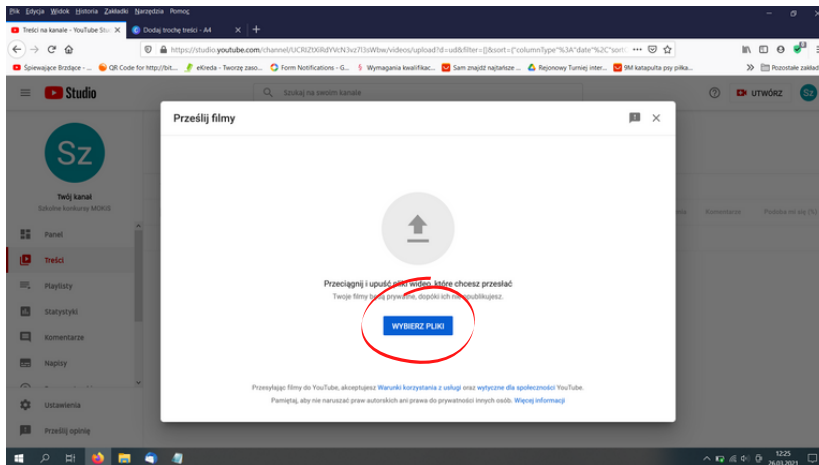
Plik Edycja Widok Historia Zakładki Narzędzia Pomoc

Treści na kanale - YouTube Stu
Dodaj trochę treści - A4

https://studio.youtube.com/channel/UCRlZtXiRdYVcN3vz7l3sWbw/videos/upload?d=ud&filter=[]&sort={"columnType"%3A"date"%2C"sort

Śpiewające Brzdące - ...
QR Code for http://bit...
eKreda - Tworzę zaso...
Form Notifications - G...
Wymagania kwalifikac...
Sam znajdź najtańsze ...
Rejonowy Turniej inter...
9M katapulta psy piłka...
Pozostałe zakład

Studio

Szukaj na swoim kanale

UTWÓRZ

Sz

Twój kanał
Szkolne konkursy MOKiS

Panel
Treści
Playlisty
Statystyki
Komentarze
Napisy
Ustawienia
Prześlij opinię

Komentarze
Podoba mi się (%)

Prześlij filmy

Przeciągnij i upuść pliki wideo, które chcesz przesłać
Twoje filmy będą prywatne, dopóki ich nie opublikujesz.

WYBIERZ PLIKI

Przesyłając filmy do YouTube, akceptujesz Warunki korzystania z usługi oraz wytyczne dla społeczności YouTube.
Pamiętaj, aby nie naruszać praw autorskich ani prawa do prywatności innych osób. Więcej informacji

12:25
26.03.2021